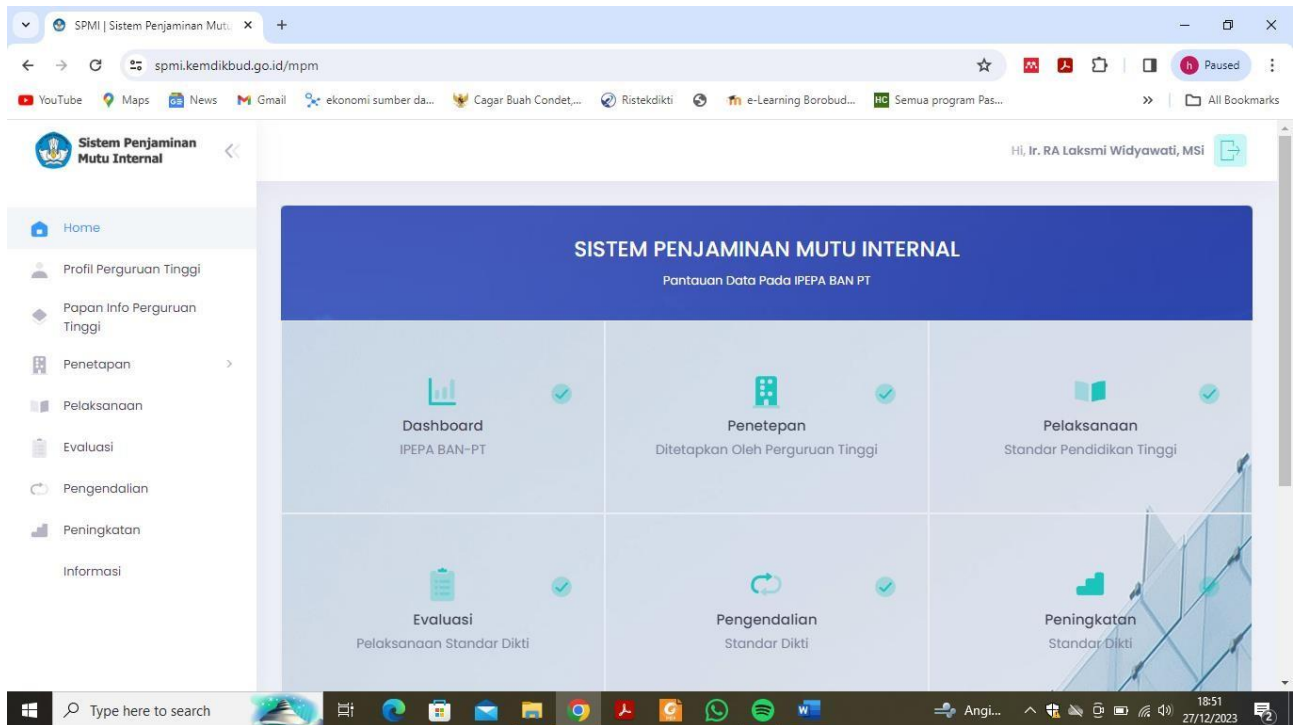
SPMI | Sistem Penjaminan Mutu ×
+

spmi.kemdikbud.go.id/mpm

Paused

YouTube Maps News Gmail ekonomi sumber da... Cagar Buah Condet,... Ristekdikti e-Learning Borobud... Semua program Pas... » All Bookmarks

Sistem Penjaminan Mutu Internal

Hi, Ir. RA Laksmi Widyawati, MSi

Home
Profil Perguruan Tinggi
Papan Info Perguruan Tinggi
Penetapan
Pelaksanaan
Evaluasi
Pengendalian
Peningkatan
Informasi

SISTEM PENJAMINAN MUTU INTERNAL
Pantauan Data Pada IPEPA BAN PT

Dashboard
IPEPA BAN-PT

Penetepan
Ditetapkan Oleh Perguruan Tinggi

Pelaksanaan
Standar Pendidikan Tinggi

Evaluasi
Pelaksanaan Standar Dikti

Pengendalian
Standar Dikti

Peningkatan
Standar Dikti

Type here to search

Angi...

18:51
27/12/2023